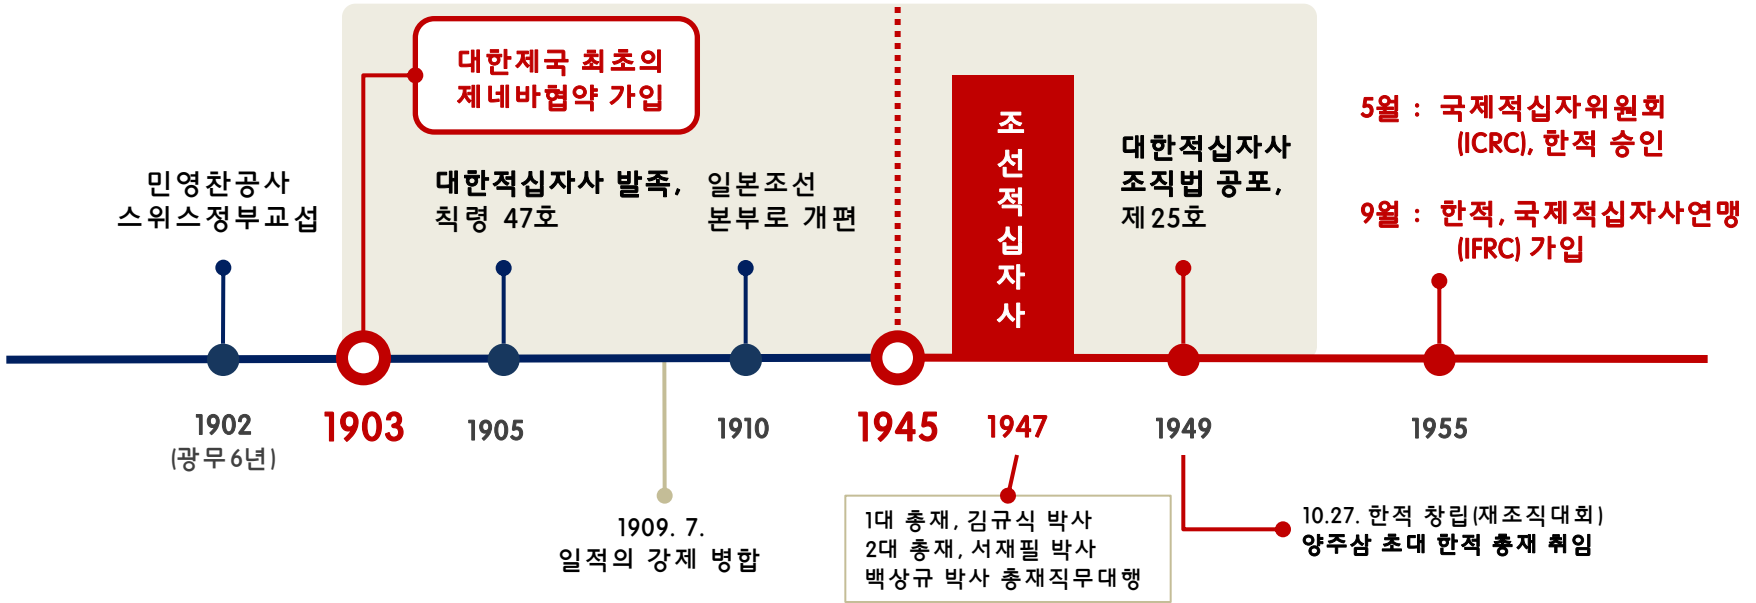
대한제국 최초의
제네바협약 가입

민영찬공사
스위스정부교섭

대한적십자사 발족,
칙령 47호

일본조선
본부로 개편

조선적십자사

대한적십자사
조직법 공포,
제25호

5월 : 국제적십자위원회
(ICRC), 한적 승인

9월 : 한적, 국제적십자사연맹
(IFRC) 가입

1902
(광무6년)

1903

1905

1910

1945

1947

1949

1955

1909. 7.
일적의 강제 병합

1대 총재, 김규식 박사
2대 총재, 서재필 박사
백상규 박사 총재직무대행

10.27. 한적 창립(재조직대회)
양주삼 초대 한적 총재 취임